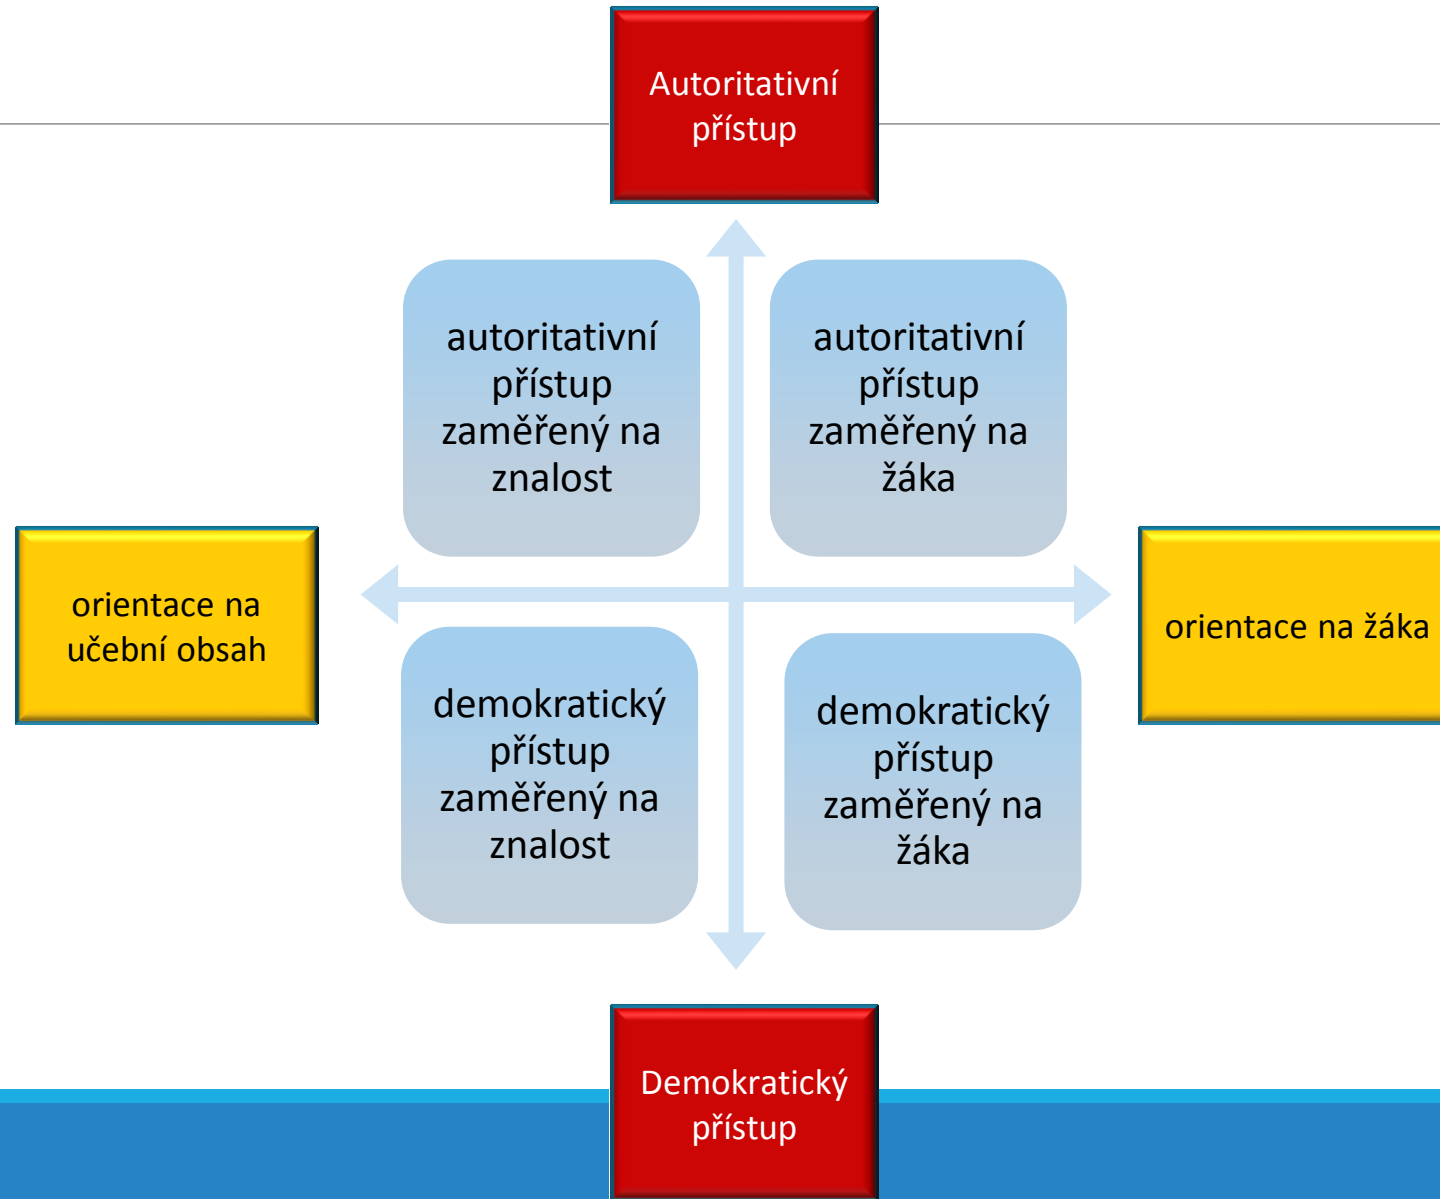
Autoritativní přístup

autoritativní přístup zaměřený na znalost

autoritativní přístup zaměřený na žáka

orientace na učební obsah

orientace na žáka

demokratický přístup zaměřený na znalost

demokratický přístup zaměřený na žáka

Demokratický přístup